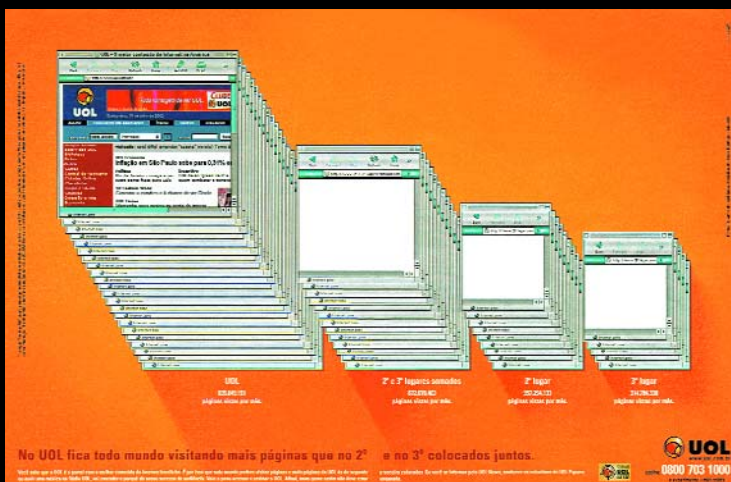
UOL - O maior conteúdo de Internet da América

UOL

Inflação em São Paulo sobe para 0,31% em

UOL
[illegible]
páginas vistas por mês.

2º e 3º lugares somados
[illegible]
páginas vistas por mês.

2º lugar
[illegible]
páginas vistas por mês.

3º lugar
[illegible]
páginas vistas por mês.

No UOL fica todo mundo visitando mais páginas que no 2º e no 3º colocados juntos.

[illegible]

UOL
www.uol.com.br
0800 703 1000